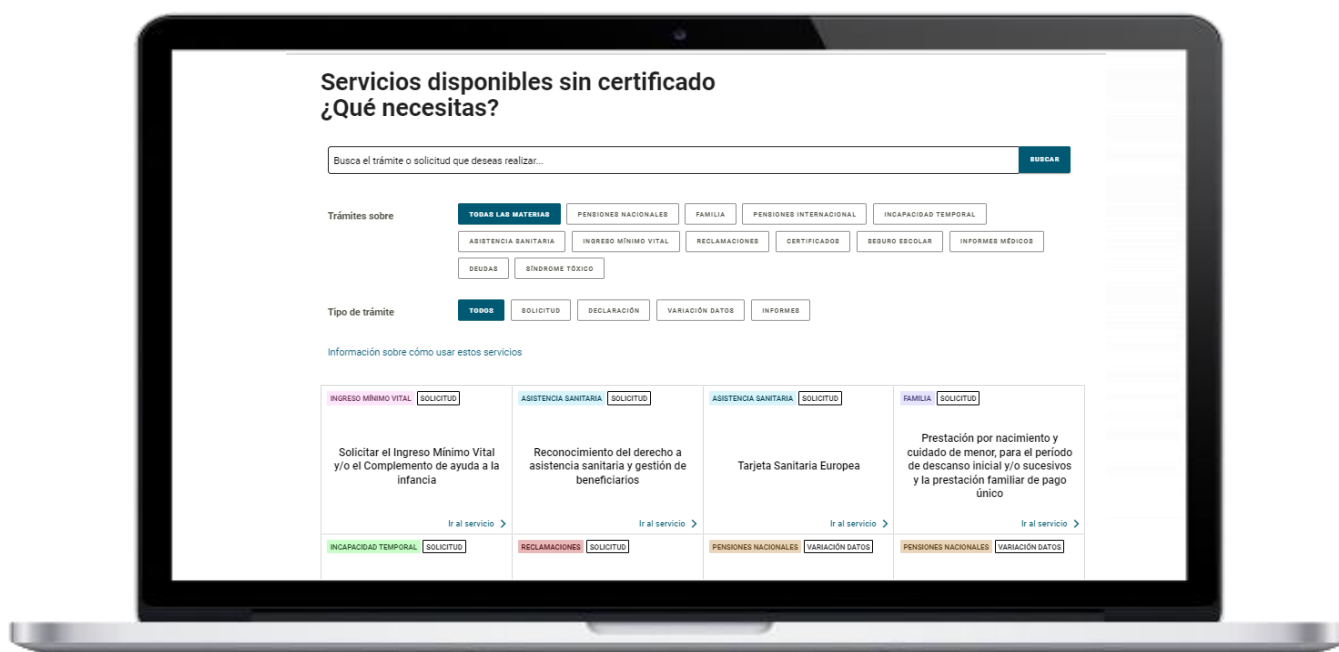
Servicios disponibles sin certificado
¿Qué necesitas?

Busca el trámite o solicitud que deseas realizar...

BUSCAR

Trámites sobre

TODAS LAS MATERIAS
PENSIONES NACIONALES
FAMILIA
PENSIONES INTERNACIONAL
INCAPACIDAD TEMPORAL
ASISTENCIA SANITARIA
INGRESO MÍNIMO VITAL
RECLAMACIONES
CERTIFICADOS
SEGURO ESCOLAR
INFORMES MÉDICOS
DEUDAS
SÍNDROME TÓXICO

Tipo de trámite

TODOS
SOLICITUD
DECLARACIÓN
VARIACIÓN DATOS
INFORMES

Información sobre cómo usar estos servicios

INGRESO MÍNIMO VITAL SOLICITUD
Solicitar el Ingreso Mínimo Vital y/o el Complemento de ayuda a la infancia
Ir al servicio >

ASISTENCIA SANITARIA SOLICITUD
Reconocimiento del derecho a asistencia sanitaria y gestión de beneficiarios
Ir al servicio >

ASISTENCIA SANITARIA SOLICITUD
Tarjeta Sanitaria Europea
Ir al servicio >

FAMILIA SOLICITUD
Prestación por nacimiento y cuidado de menor, para el período de descanso inicial y/o sucesivos y la prestación familiar de pago único
Ir al servicio >

INCAPACIDAD TEMPORAL SOLICITUD

RECLAMACIONES SOLICITUD

PENSIONES NACIONALES VARIACIÓN DATOS

PENSIONES NACIONALES VARIACIÓN DATOS